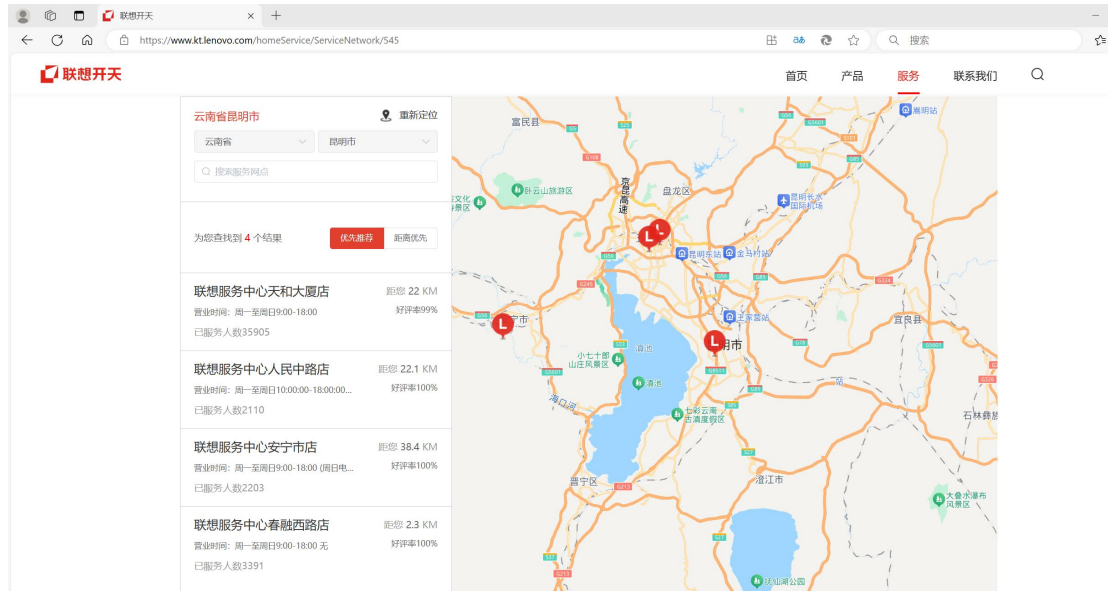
联想开天
https://www.kt.lenovo.com/homeService/ServiceNetwork/545
搜索

联想开天
首页 产品 服务 联系我们

云南省昆明市
重新定位
云南省
昆明市
搜索服务网点

为您查找到 4 个结果
优先推荐 距离优先

联想服务中心天和大厦店
距您 22 KM
营业时间：周一至周日9:00-18:00
好评率99%
已服务人数35905

联想服务中心人民中路店
距您 22.1 KM
营业时间：周一至周日10:00:00-18:00:00...
好评率100%
已服务人数2110

联想服务中心安宁市店
距您 38.4 KM
营业时间：周一至周日9:00-18:00 (周日电...
好评率100%
已服务人数2203

联想服务中心春融西路店
距您 2.3 KM
营业时间：周一至周日9:00-18:00 无
好评率100%
已服务人数3391

富民县
盘龙区
卧云山旅游区
昆明长水国际机场
嵩明站
昆明东站
金马村站
王家营站
宁市
明市
宜良县
小七十郎山庄风景区
滇池
七彩云南古滇度假区
晋宁区
澄江市
石林彝族
大叠水瀑布风景区
抚仙湖公园
海口河